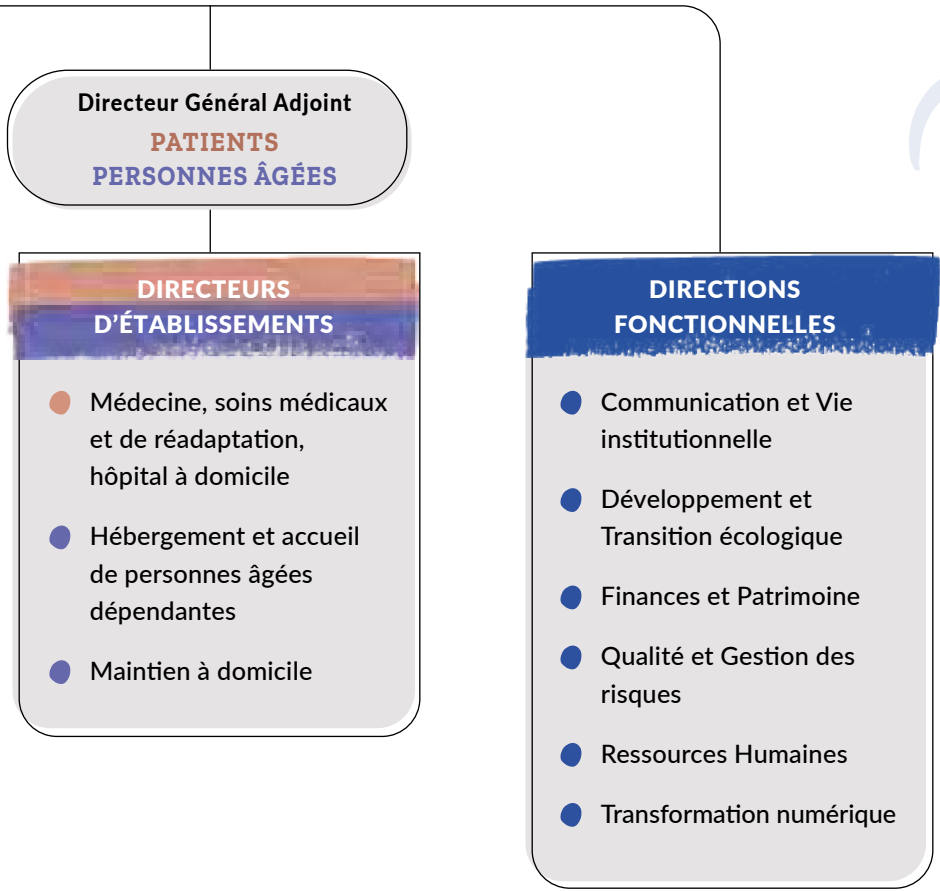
Directeur Général Adjoint
PATIENTS
PERSONNES ÂGÉES

DIRECTEURS D'ÉTABLISSEMENTS

Médecine, soins médicaux et de réadaptation, hôpital à domicile

Hébergement et accueil de personnes âgées dépendantes

Maintien à domicile

DIRECTIONS FONCTIONNELLES

Communication et Vie institutionnelle

Développement et Transition écologique

Finances et Patrimoine

Qualité et Gestion des risques

Ressources Humaines

Transformation numérique